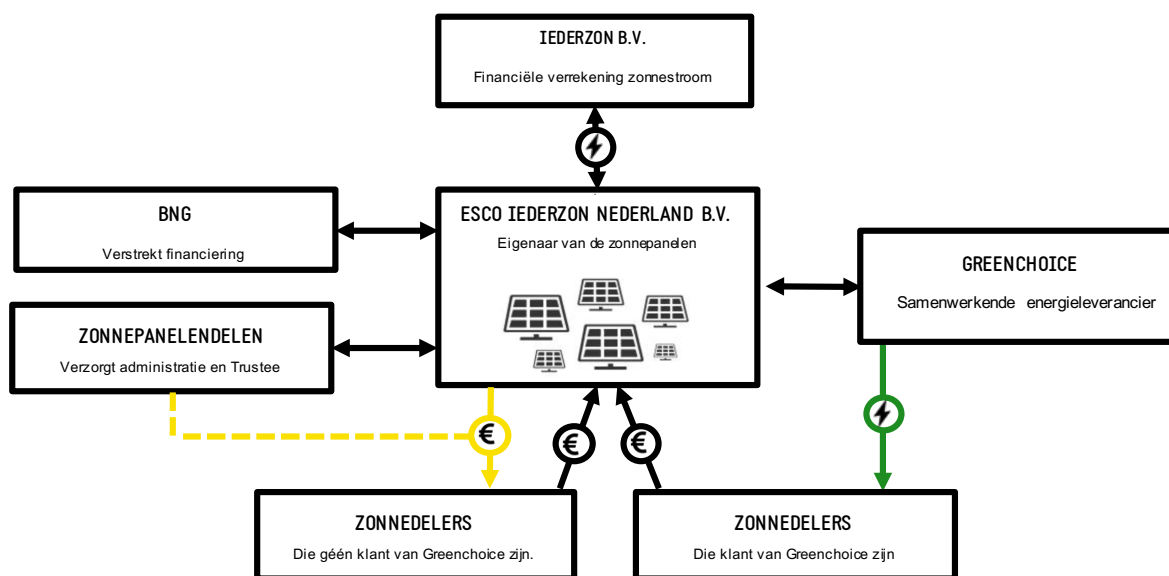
IEDERZON B.V.

Financiële verrekening zonnestroom

BNG

Verstrekt financiering

ESCO IEDERZON NEDERLAND B.V.

Eigenaar van de zonnepanelen

GREENCHOICE

Samenwerkende energieleverancier

ZONNEPANELENDELEN

Verzorgt administratie en Trustee

€

€

€

ZONNEDELERS

Die géén klant van Greenchoice zijn.

ZONNEDELERS

Die klant van Greenchoice zijn